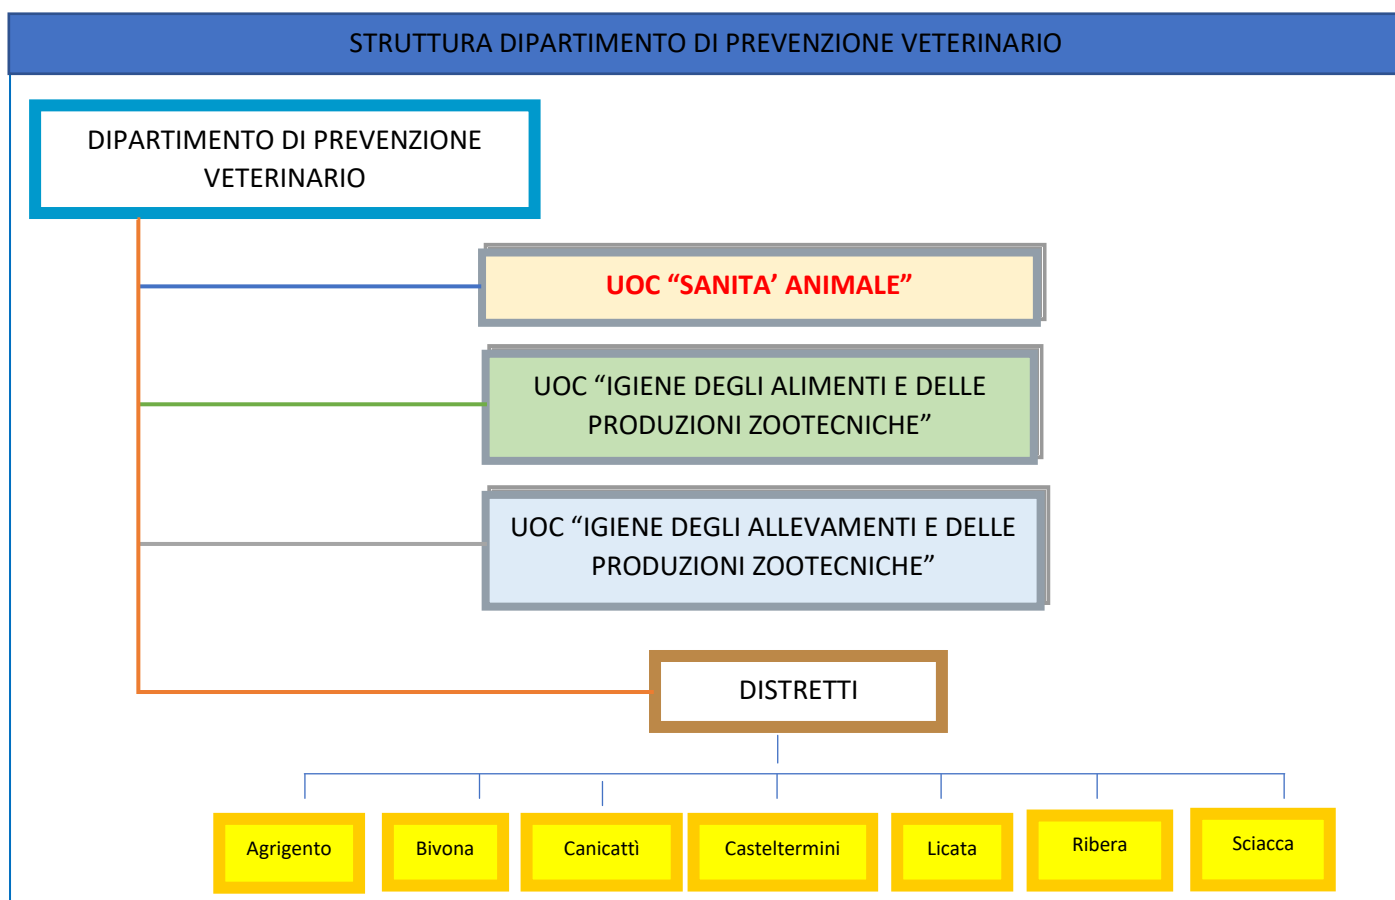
STRUTTURA DIPARTIMENTO DI PREVENZIONE VETERINARIO

DIPARTIMENTO DI PREVENZIONE VETERINARIO

UOC “SANITA’ ANIMALE”

UOC “IGIENE DEGLI ALIMENTI E DELLE PRODUZIONI ZOOTECNICHE”

UOC “IGIENE DEGLI ALLEVAMENTI E DELLE PRODUZIONI ZOOTECNICHE”

DISTRETTI

Agrigento

Bivona

Canicattì

Casteltermini

Licata

Ribera

Sciacca